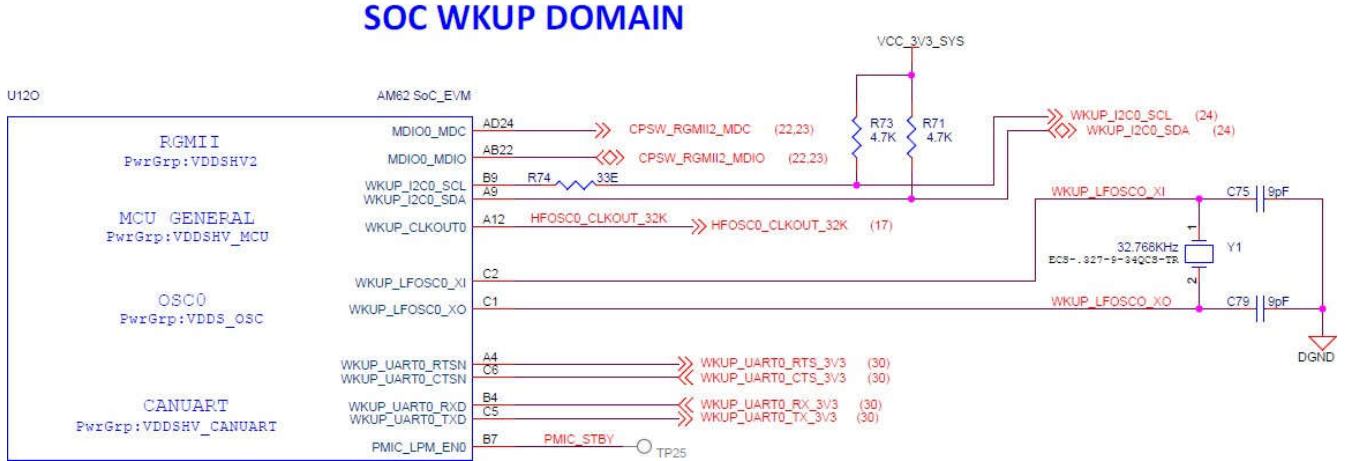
SOC WKUP DOMAIN

VCC_3V3_SYS

U12O

AM62 SoC_EVM

RGMII
PwrGrp:VDDSHV2

MDIO0_MDC
AD24
CPSW_RGMII2_MDC (22,23)

MDIO0_MDIO
AB22
CPSW_RGMII2_MDIO (22,23)

R73
4.7K

R71
4.7K

WKUP_I2C0_SCL (24)
WKUP_I2C0_SDA (24)

WKUP_I2C0_SCL
B9
R74
33E
WKUP_I2C0_SDA
A9

MCU GENERAL
PwrGrp:VDDSHV_MCU

WKUP_CLKOUT0
A12
HFOSC0_CLKOUT_32K
HFOSC0_CLKOUT_32K (17)

WKUP_LFOSC0_XI
C75
9pF

1
32.768KHz
Y1
ECS-.327-9-34QCS-TR
2

OSC0
PwrGrp:VDDS_OSC

WKUP_LFOSC0_XI
C2

WKUP_LFOSC0_XO
C1
WKUP_LFOSC0_XO
C79
9pF

DGND

WKUP_UART0_RTSN
A4
WKUP_UART0_RTS_3V3 (30)
WKUP_UART0_CTSN
C6
WKUP_UART0_CTS_3V3 (30)

CANUART
PwrGrp:VDDSHV_CANUART

WKUP_UART0_RXD
B4
WKUP_UART0_RX_3V3 (30)
WKUP_UART0_TXD
C5
WKUP_UART0_TX_3V3 (30)

PMIC_LPM_EN0
B7
PMIC_STBY
TP25